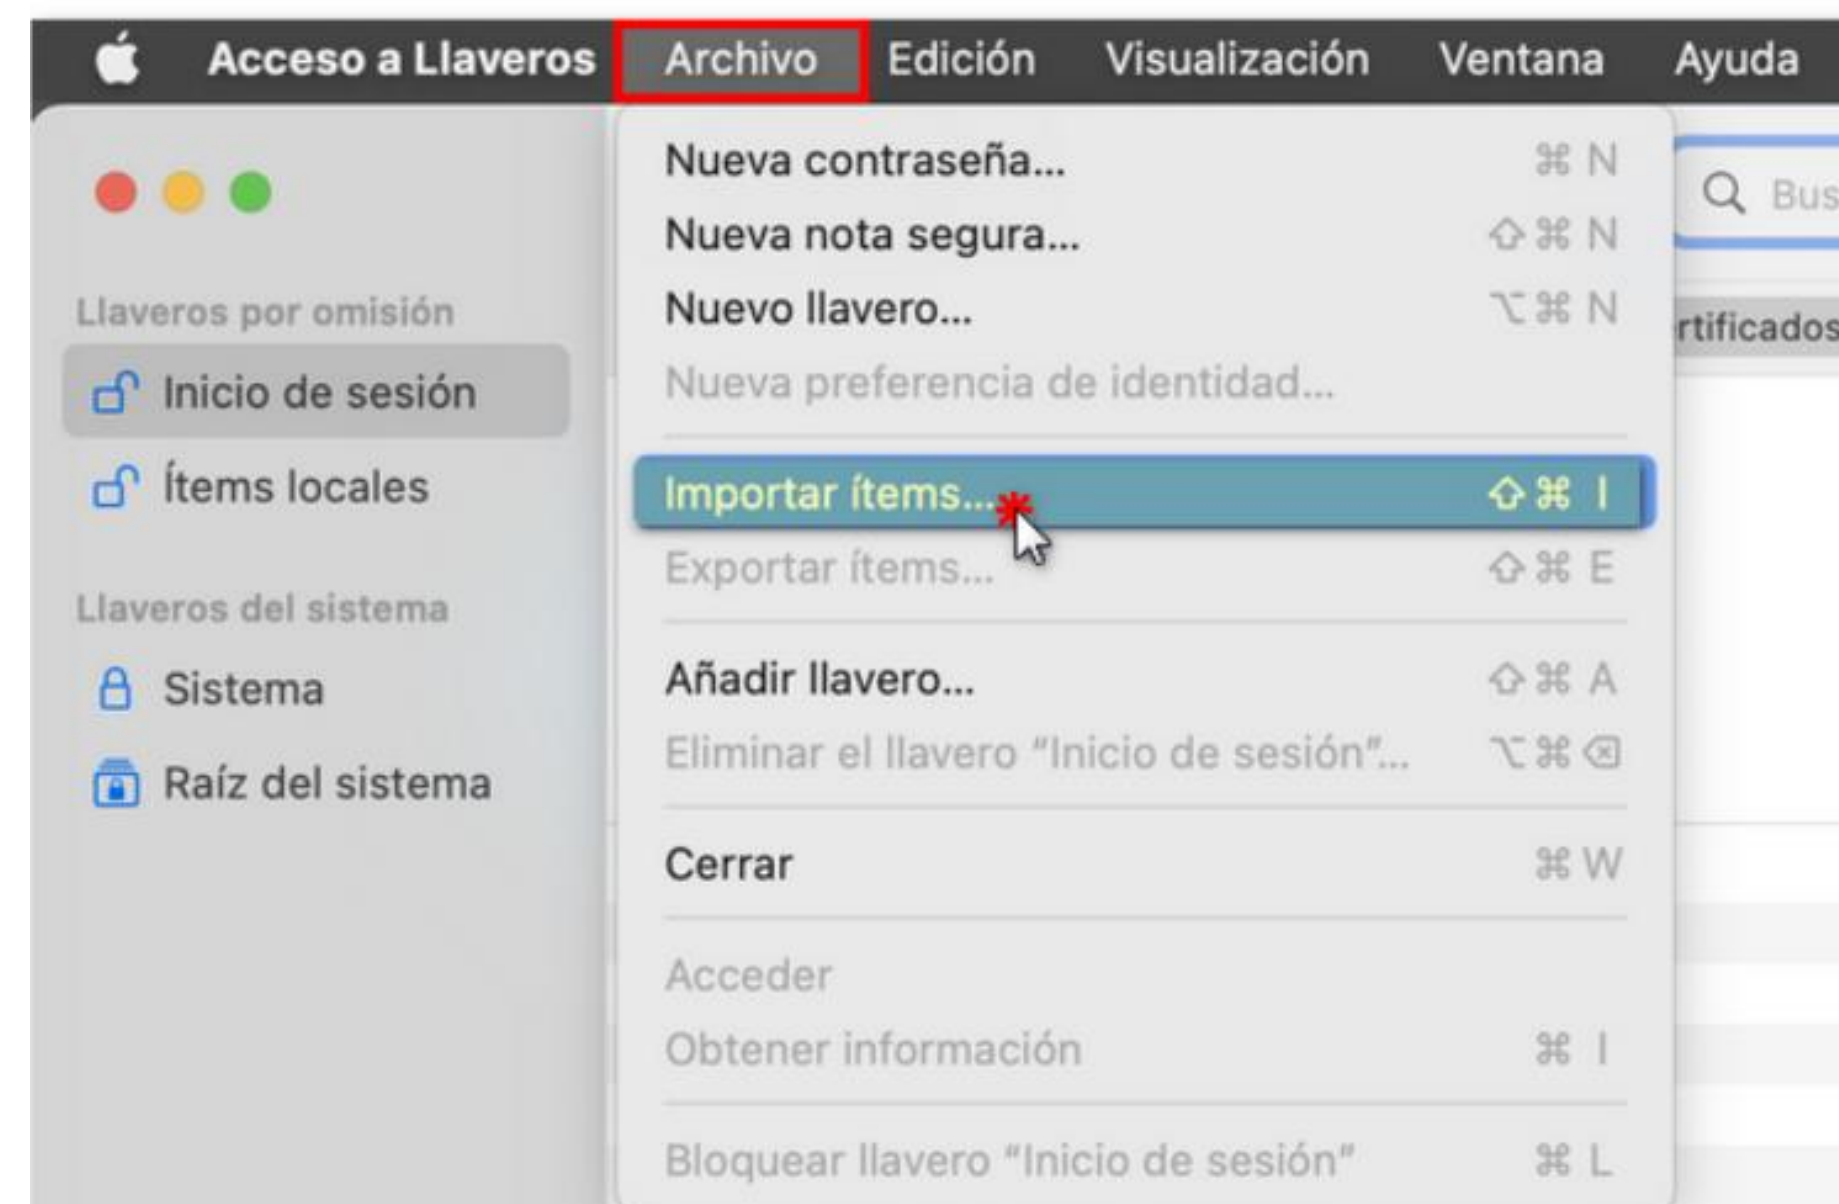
Acceso a Llaveros Archivo Edición Visualización Ventana Ayuda

Llaveros por omisión
Inicio de sesión
Ítems locales
Llaveros del sistema
Sistema
Raíz del sistema

Nueva contraseña... ⌘ N
Nueva nota segura... ⇧ ⌘ N
Nuevo llavero... ⌥ ⌘ N
Nueva preferencia de identidad...
Importar ítems... ⇧ ⌘ I
Exportar ítems... ⇧ ⌘ E
Añadir llavero... ⇧ ⌘ A
Eliminar el llavero "Inicio de sesión"... ⌥ ⌘ ⌫
Cerrar ⌘ W
Acceder
Obtener información ⌘ I
Bloquear llavero "Inicio de sesión" ⌘ L

Bus
rtificados